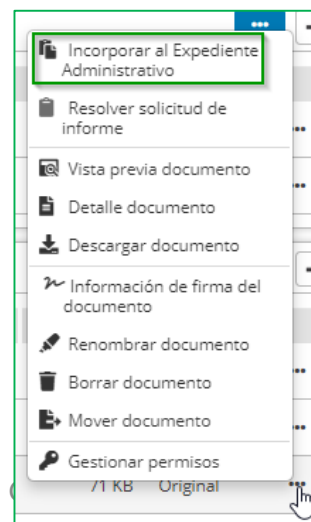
•••

Incorporar al Expediente Administrativo

Resolver solicitud de informe

Vista previa documento

Detalle documento

Descargar documento

Información de firma del documento

Renombrar documento

Borrar documento

Mover documento

Gestionar permisos

71 KB Original